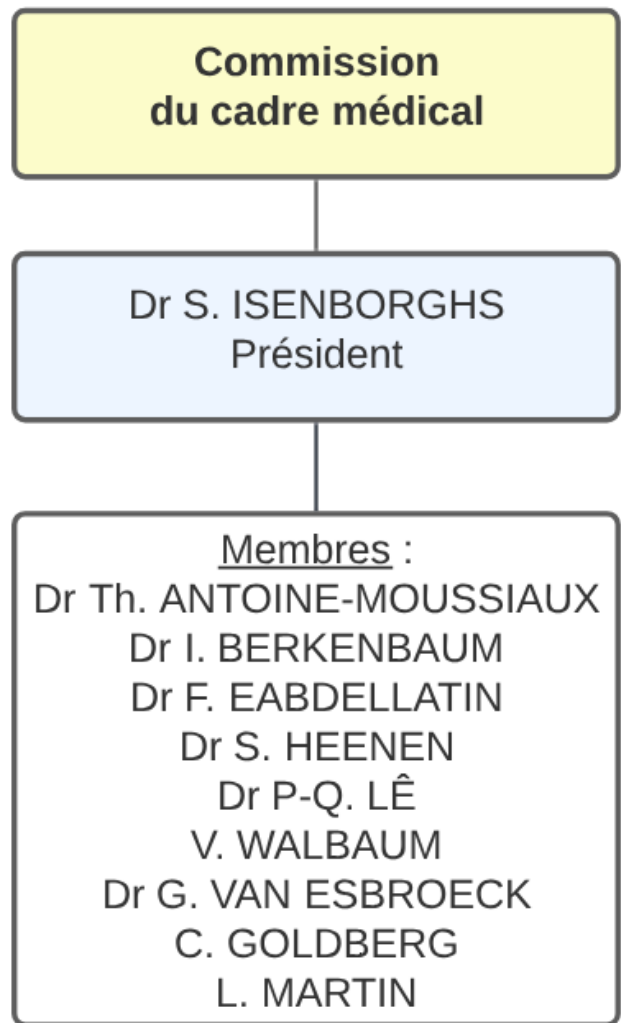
**Commission du cadre médical**

Dr S. ISENBORGHS
Président

Membres :
Dr Th. ANTOINE-MOUSSIAUX
Dr I. BERKENBAUM
Dr F. EABDELLATIN
Dr S. HEENEN
Dr P-Q. LÊ
V. WALBAUM
Dr G. VAN ESBROECK
C. GOLDBERG
L. MARTIN